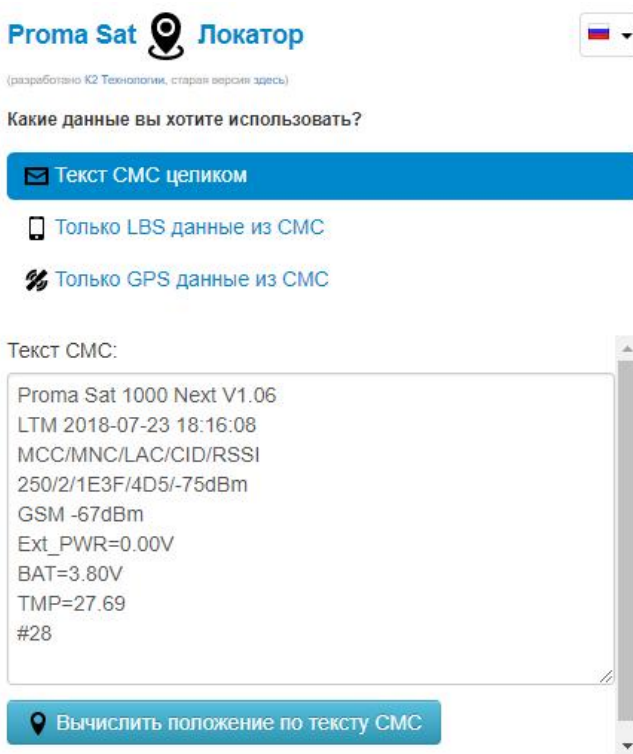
Proma Sat Локатор

(разработано K2 Технологии, старая версия здесь)

Какие данные вы хотите использовать?

Текст СМС целиком

Только LBS данные из СМС

Только GPS данные из СМС

Текст СМС:

Proma Sat 1000 Next V1.06
LTM 2018-07-23 18:16:08
MCC/MNC/LAC/CID/RSSI
250/2/1E3F/4D5/-75dBm
GSM -67dBm
Ext_PWR=0.00V
BAT=3.80V
TMP=27.69
#28

Вычислить положение по тексту СМС